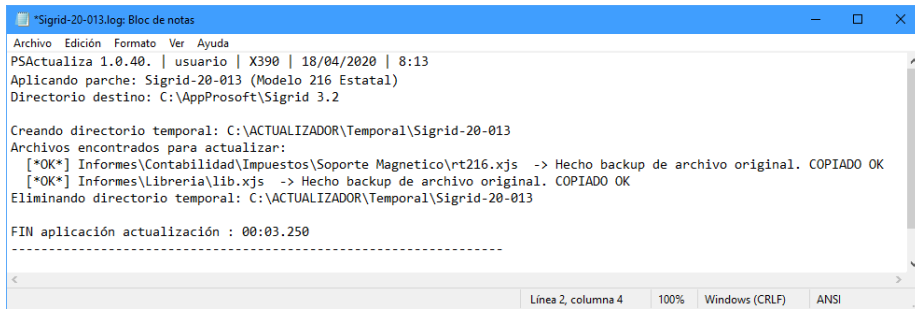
*Sigrid-20-013.log: Bloc de notas

Archivo Edición Formato Ver Ayuda

PSActualiza 1.0.40. | usuario | X390 | 18/04/2020 | 8:13
Aplicando parche: Sigrid-20-013 (Modelo 216 Estatal)
Directorio destino: C:\AppProsoft\Sigrid 3.2

Creando directorio temporal: C:\ACTUALIZADOR\Temporal\Sigrid-20-013
Archivos encontrados para actualizar:
[*OK*] Informes\Contabilidad\Impuestos\Soporte Magnetico\rt216.xjs -> Hecho backup de archivo original. COPIADO OK
[*OK*] Informes\Libreria\lib.xjs -> Hecho backup de archivo original. COPIADO OK
Eliminando directorio temporal: C:\ACTUALIZADOR\Temporal\Sigrid-20-013

FIN aplicación actualización : 00:03.250
-------------------------------------------------------------------

Línea 2, columna 4 100% Windows (CRLF) ANSI